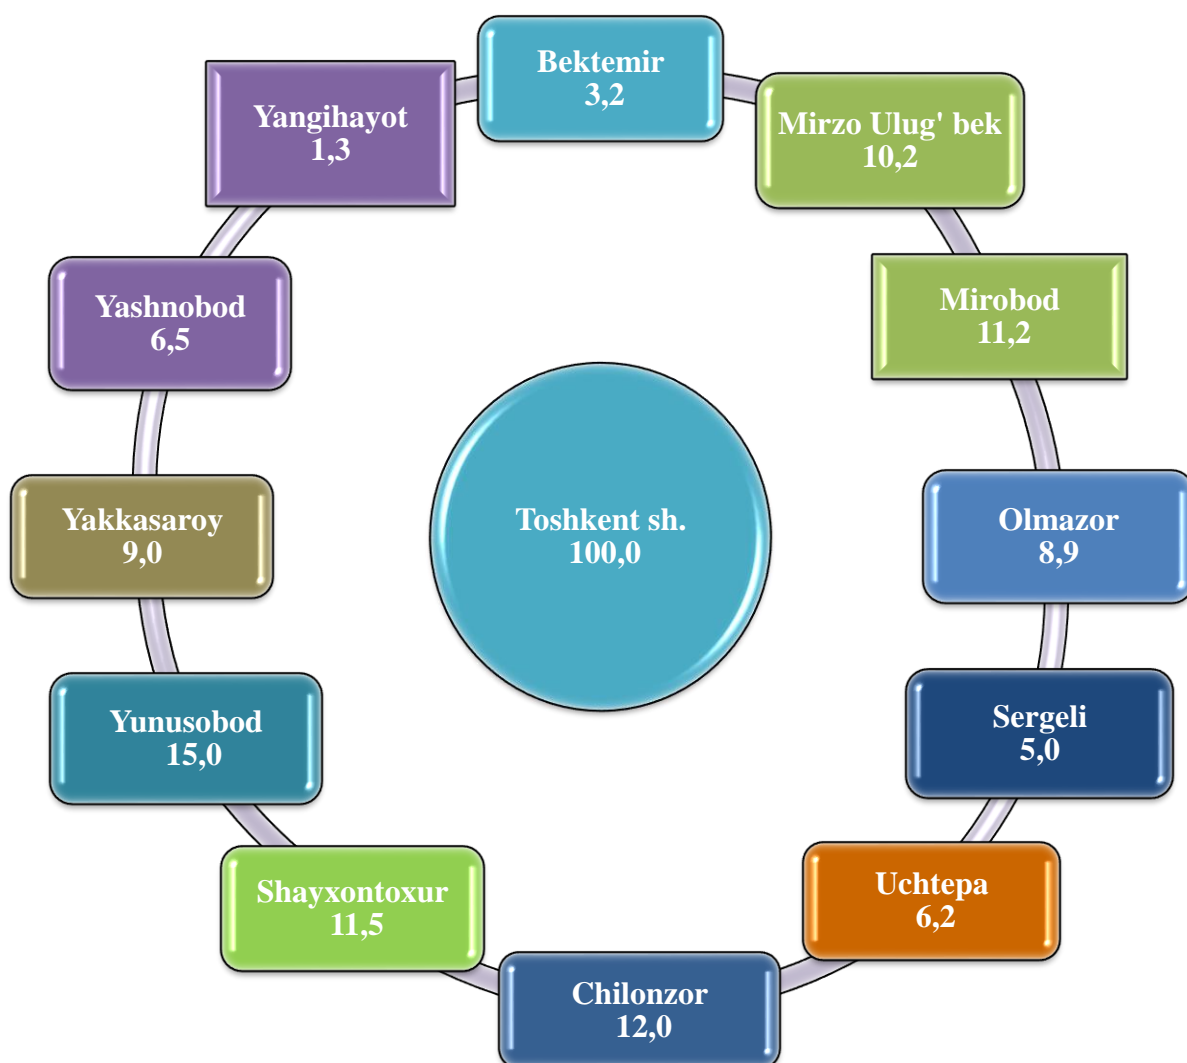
Bektemir
3,2

Mirzo Ulug' bek
10,2

Mirobod
11,2

Olmazor
8,9

Sergeli
5,0

Uchtepa
6,2

Chilonzor
12,0

Shayxontoxur
11,5

Yunusobod
15,0

Yakkasaroy
9,0

Yashnobod
6,5

Yangihayot
1,3

Toshkent sh.
100,0